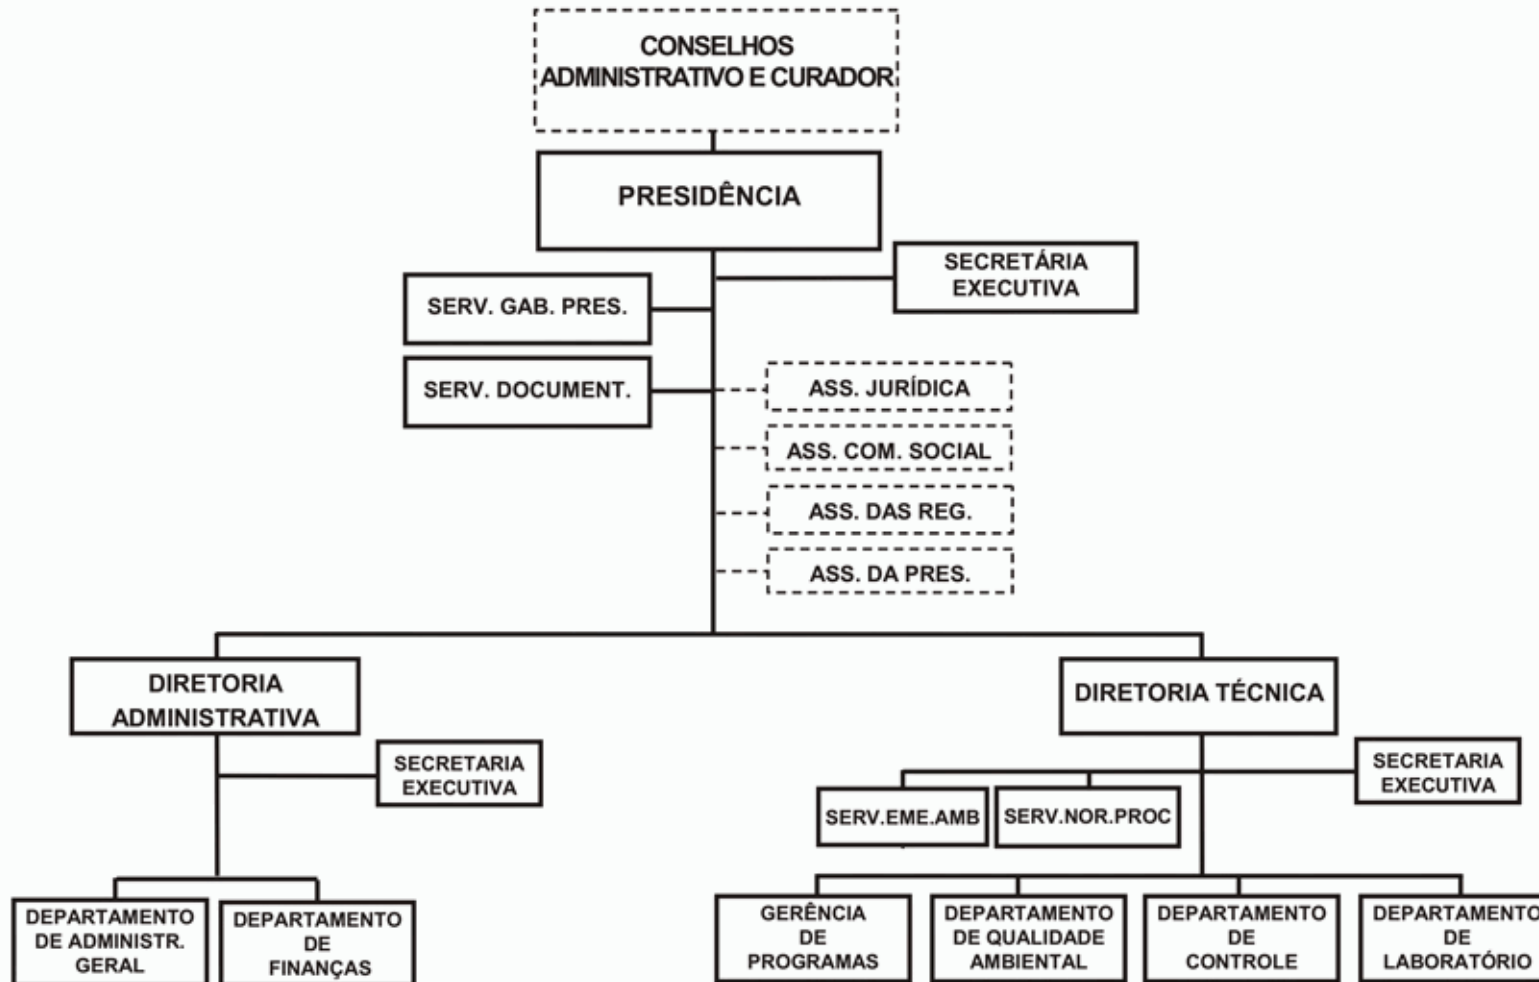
CONSELHOS ADMINISTRATIVO E CURADOR

PRESIDÊNCIA

SECRETÁRIA EXECUTIVA

SERV. GAB. PRES.

SERV. DOCUMENT.

ASS. JURÍDICA

ASS. COM. SOCIAL

ASS. DAS REG.

ASS. DA PRES.

DIRETORIA ADMINISTRATIVA

SECRETARIA EXECUTIVA

DEPARTAMENTO DE ADMINISTR. GERAL

DEPARTAMENTO DE FINANÇAS

DIRETORIA TÉCNICA

SECRETARIA EXECUTIVA

SERV.EME.AMB

SERV.NOR.PROC

GERÊNCIA DE PROGRAMAS

DEPARTAMENTO DE QUALIDADE AMBIENTAL

DEPARTAMENTO DE CONTROLE

DEPARTAMENTO DE LABORATÓRIO